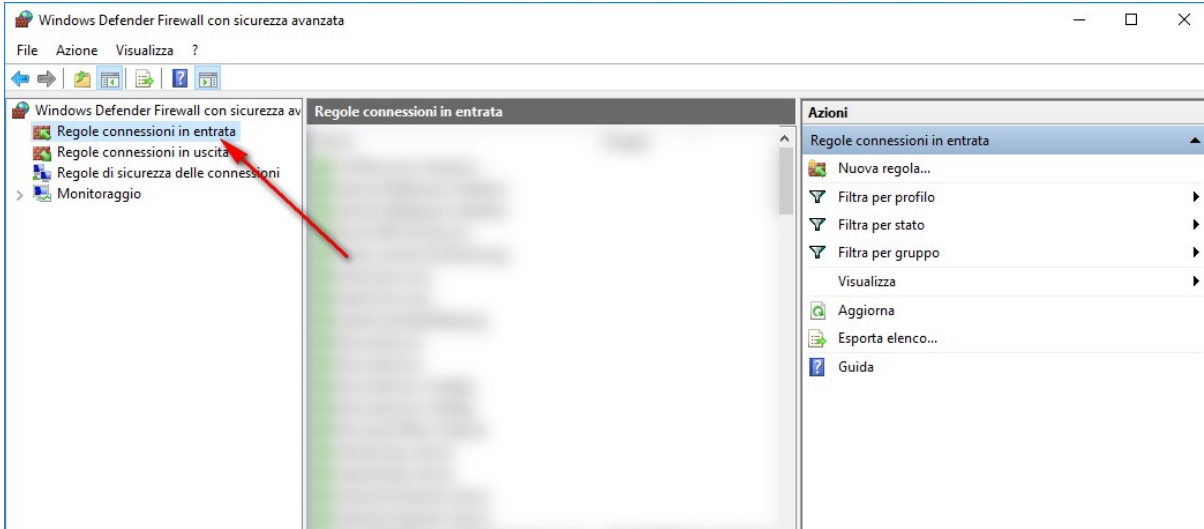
Windows Defender Firewall con sicurezza avanzata

File Azione Visualizza ?

Windows Defender Firewall con sicurezza av
Regole connessioni in entrata
Regole connessioni in uscita
Regole di sicurezza delle connessioni
Monitoraggio

Regole connessioni in entrata

Azioni
Regole connessioni in entrata
Nuova regola...
Filtra per profilo
Filtra per stato
Filtra per gruppo
Visualizza
Aggiorna
Esporta elenco...
Guida